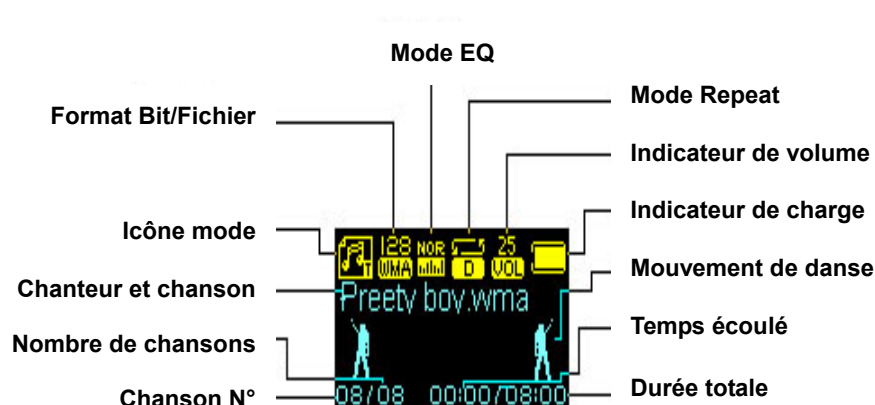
Mode EQ

Format Bit/Fichier

Mode Repeat

Indicateur de volume

Icône mode

Indicateur de charge

128 WMA NOR D 25 VOL

Chanteur et chanson

Mouvement de danse

Preety boy.wma

Temps écoulé

Nombre de chansons

Chanson N°

08/08 00:00/08:00

Durée totale